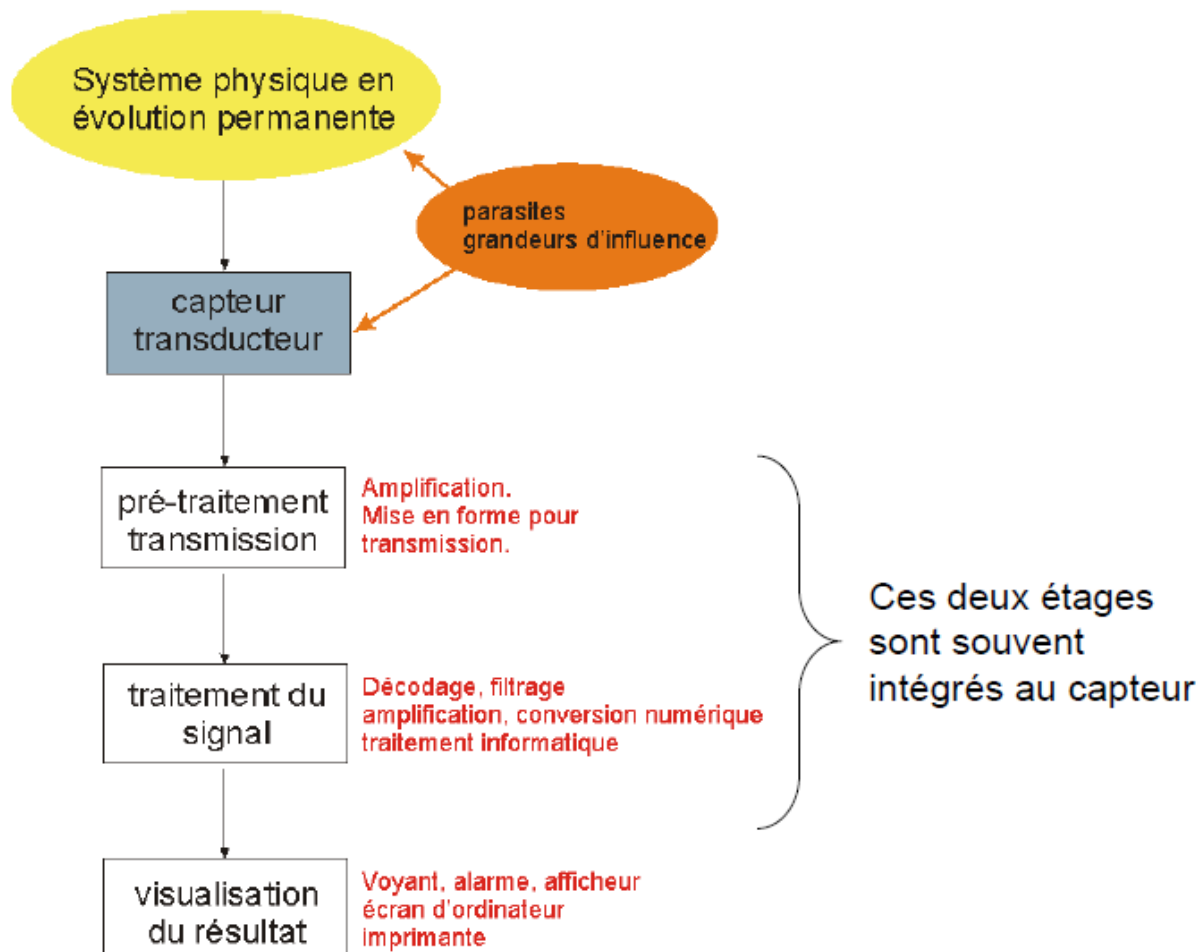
Système physique en évolution permanente

parasites
grandeurs d'influence

capteur
transducteur

pré-traitement
transmission

Amplification.
Mise en forme pour transmission.

traitement du signal

Décodage, filtrage
amplification, conversion numérique
traitement informatique

Ces deux étages sont souvent intégrés au capteur

visualisation du résultat

Voyant, alarme, afficheur
écran d'ordinateur
imprimante